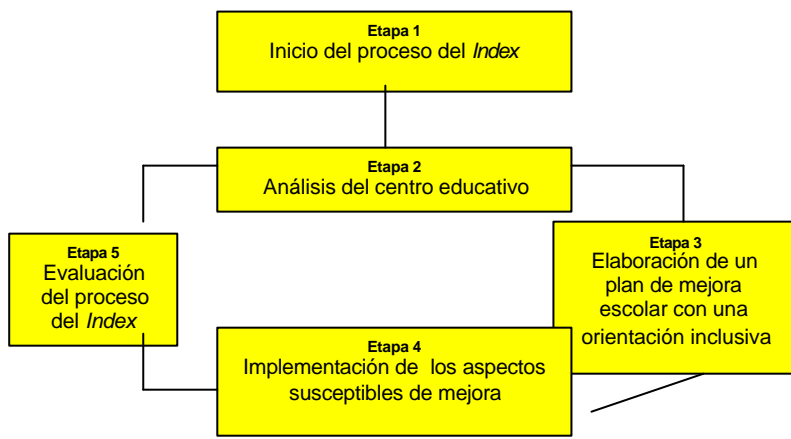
Etapa 1
Inicio del proceso del *Index*

Etapa 2
Análisis del centro educativo

Etapa 5
Evaluación del proceso del *Index*

Etapa 3
Elaboración de un plan de mejora escolar con una orientación inclusiva

Etapa 4
Implementación de los aspectos susceptibles de mejora